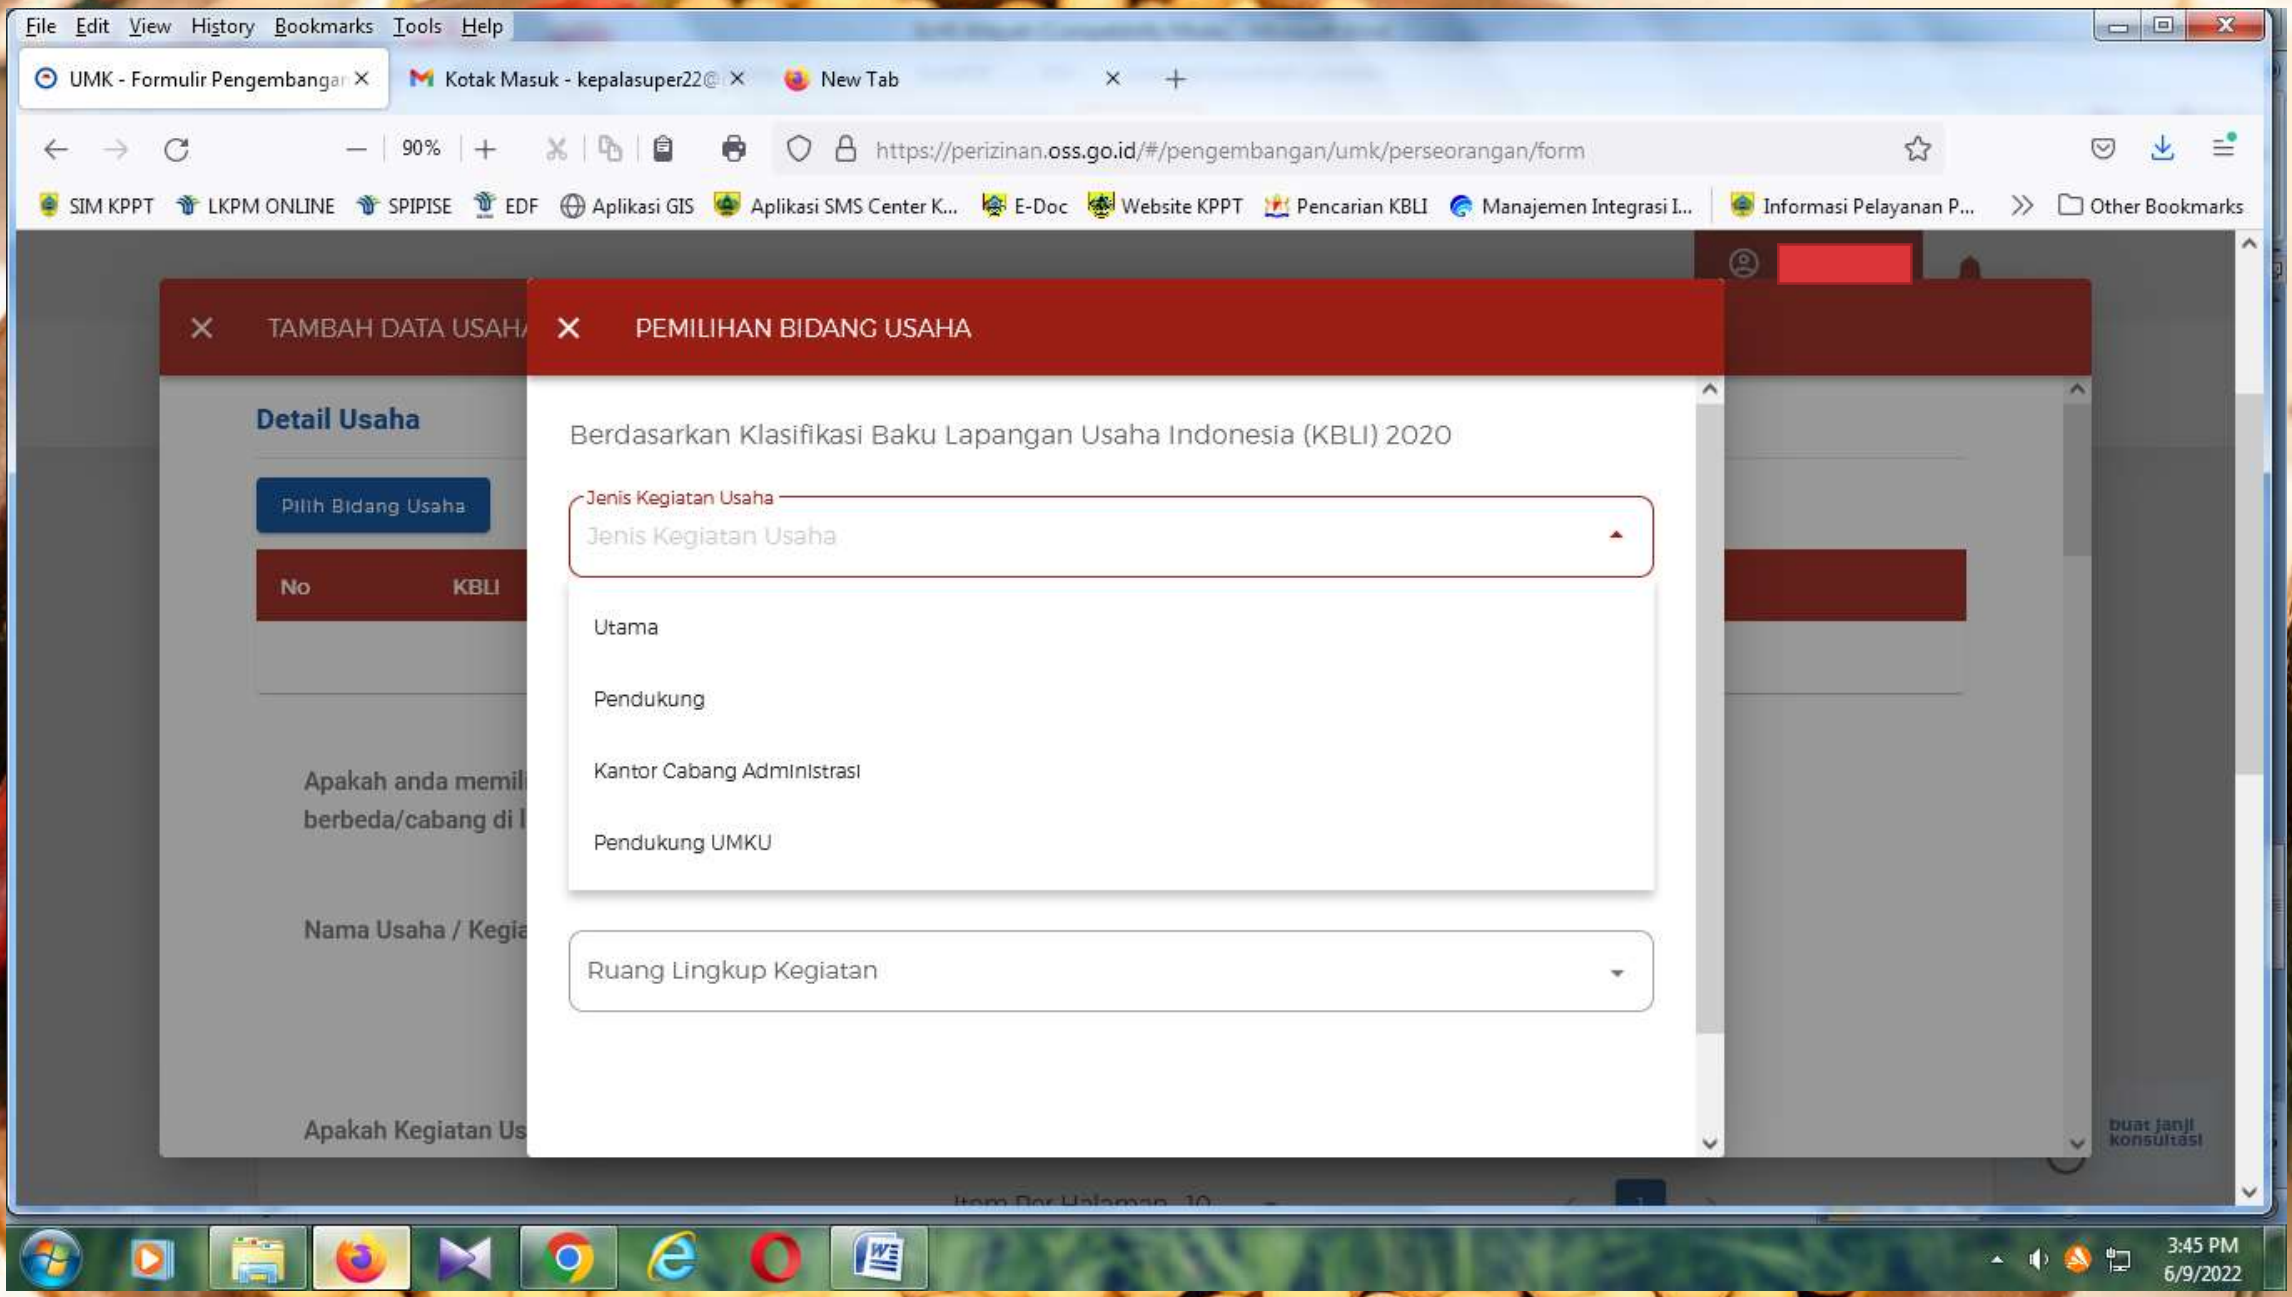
File Edit View History Bookmarks Tools Help

UMK - Formulir Pengembangar ×
Kotak Masuk - kepalasuper22@ ×
New Tab ×
+

90%

https://perizinan.oss.go.id/#/pengembangan/umk/perseorangan/form

SIM KPPT
LKPM ONLINE
SPIPISE
EDF
Aplikasi GIS
Aplikasi SMS Center K...
E-Doc
Website KPPT
Pencarian KBLI
Manajemen Integrasi I...
Informasi Pelayanan P...
Other Bookmarks

×
TAMBAH DATA USAHA

Detail Usaha

Pilih Bidang Usaha

| No | KBLI |
|---|---|

Apakah anda memil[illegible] berbeda/cabang di l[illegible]

Nama Usaha / Kegia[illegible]

Apakah Kegiatan Us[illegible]

×
PEMILIHAN BIDANG USAHA

Berdasarkan Klasifikasi Baku Lapangan Usaha Indonesia (KBLI) 2020

Jenis Kegiatan Usaha
Jenis Kegiatan Usaha

Utama

Pendukung

Kantor Cabang Administrasi

Pendukung UMKU

Ruang Lingkup Kegiatan

Item Per Halaman 10

buat janji konsultasi

3:45 PM
6/9/2022